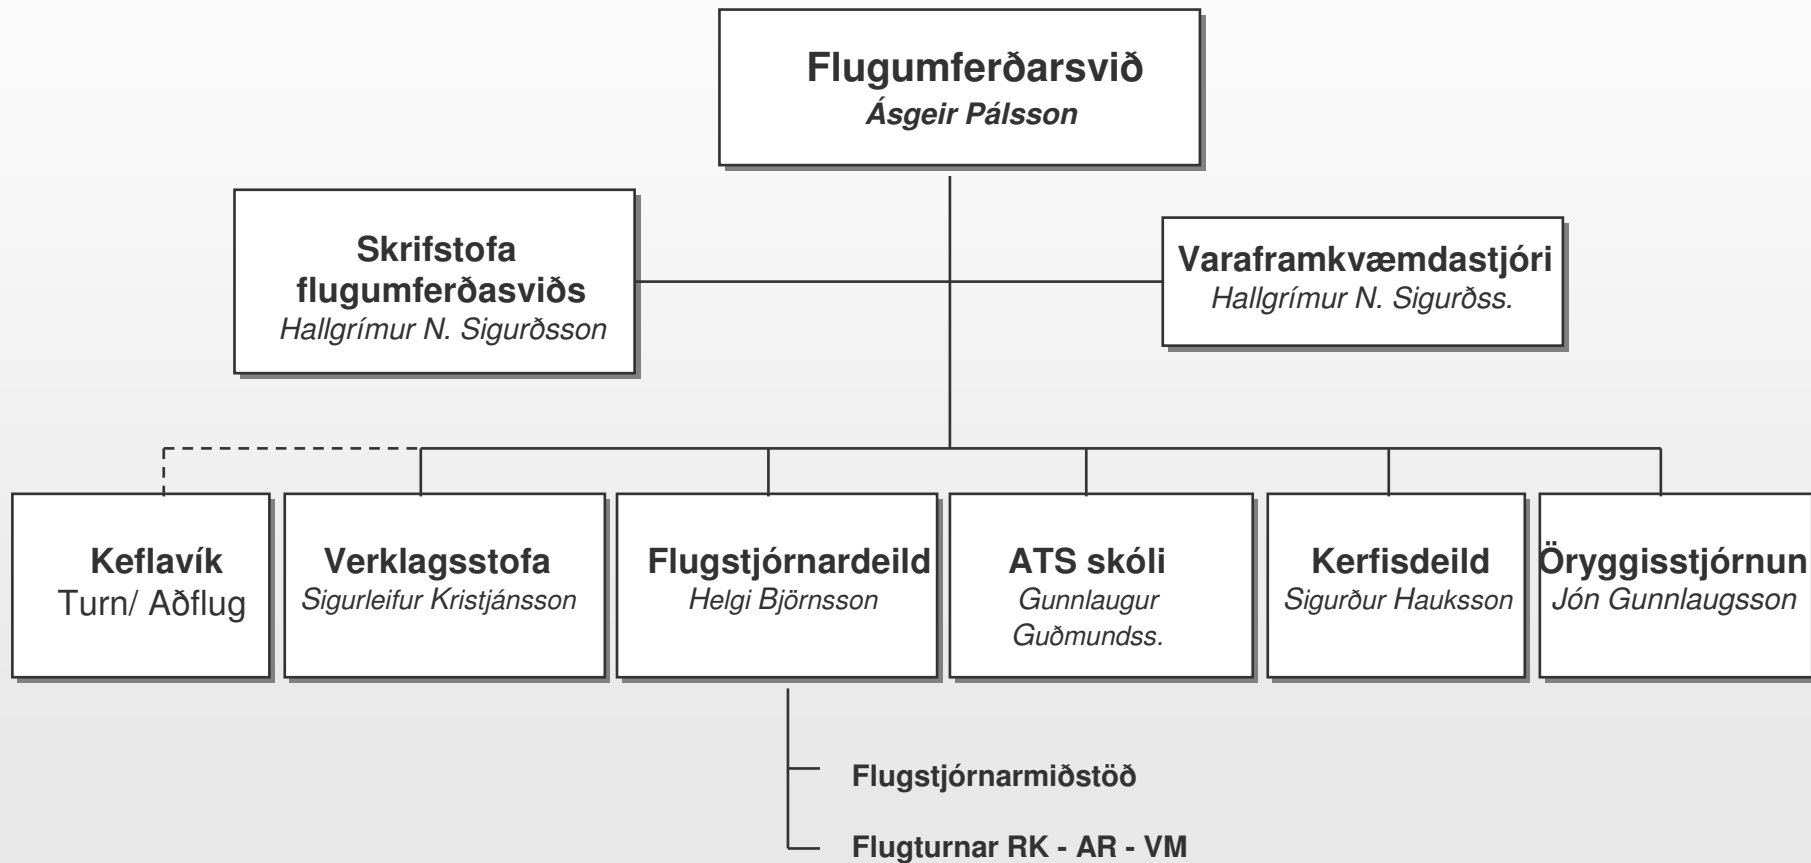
Flugumferðarsvið
Ásgeir Pálsson

Skrifstofa flugumferðasviðs
Hallgrímur N. Sigurðsson

Varaframkvæmdastjóri
Hallgrímur N. Sigurðss.

Keflavík
Turn/ Aðflug

Verklagsstofa
Sigurleifur Kristjánsson

Flugstjórnardeild
Helgi Björnsson

ATS skóli
Gunnlaugur Guðmundss.

Kerfisdeild
Sigurður Hauksson

Öryggisstjórnun
Jón Gunnlaugsson

Flugstjórnarmiðstöð

Flugturnar RK - AR - VM